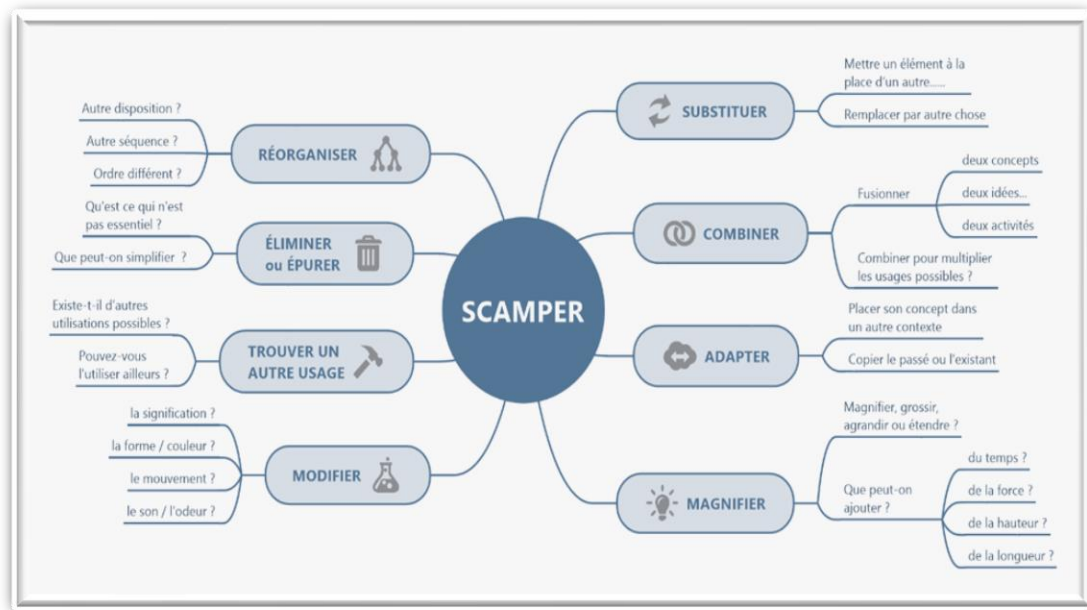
SCAMPER

SUBSTITUER
Mettre un élément à la place d'un autre......
Remplacer par autre chose

COMBINER
Fusionner
deux concepts
deux idées...
deux activités
Combiner pour multiplier les usages possibles ?

ADAPTER
Placer son concept dans un autre contexte
Copier le passé ou l'existant

MAGNIFIER
Magnifier, grossir, agrandir ou étendre ?
Que peut-on ajouter ?
du temps ?
de la force ?
de la hauteur ?
de la longueur ?

RÉORGANISER
Autre disposition ?
Autre séquence ?
Ordre différent ?

ÉLIMINER ou ÉPURER
Qu'est ce qui n'est pas essentiel ?
Que peut-on simplifier ?

TROUVER UN AUTRE USAGE
Existe-t-il d'autres utilisations possibles ?
Pouvez-vous l'utiliser ailleurs ?

MODIFIER
la signification ?
la forme / couleur ?
le mouvement ?
le son / l'odeur ?